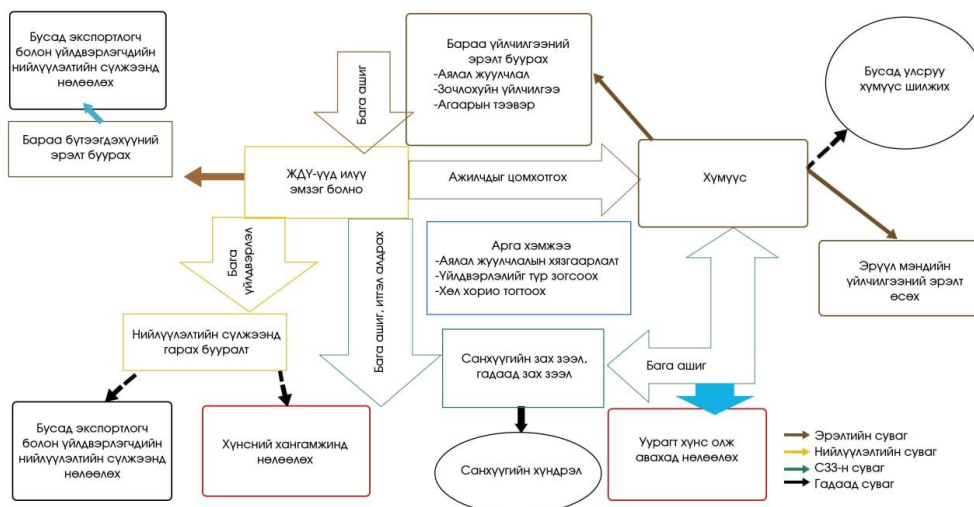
Бусад экспортлогч болон үйлдвэрлэгчдийн нийлүүлэлтийн сүлжээнд нөлөөлөх

Бараа бүтээгдэхүүний эрэлт буурах

Бага ашиг

Бараа үйлчилгээний эрэлт буурах
-Аялал жуулчлал
-Зочлохуйн үйлчилгээ
-Агаарын тээвэр

Бусад улсруу хүмүүс шилжих

ЖДҮ-үүд илүү эмзэг болно

Ажилчдыг цомхотгох

Хүмүүс

Бага үйлдвэрлэл

Бага ашиг, итгэл алдрах

Арга хэмжээ
-Аялал жуулчлалын хязгаарлалт
-Үйлдвэрлэлийг түр зогсоох
-Хөл хорио тогтоох

Эрүүл мэндийн үйлчилгээний эрэлт өсөх

Нийлүүлэлтийн сүлжээнд гарах бууралт

Санхүүгийн зах зээл, гадаад зах зээл

Бага ашиг

Бусад экспортлогч болон үйлдвэрлэгчдийн нийлүүлэлтийн сүлжээнд нөлөөлөх

Хүнсний хангамжинд нөлөөлөх

Санхүүгийн хүндрэл

Уурагт хүнс олж авахад нөлөөлөх

Эрэлтийн суваг
Нийлүүлэлтийн суваг
СЗЗ-н суваг
Гадаад суваг